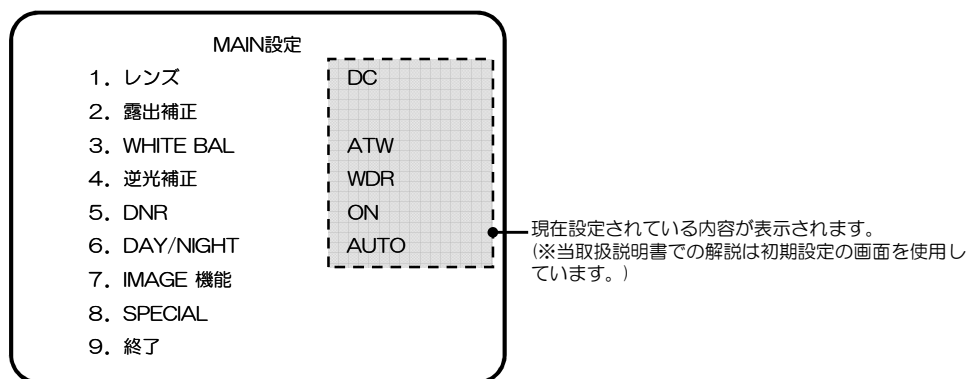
MAIN設定

1．レンズ DC

2．露出補正

3．WHITE BAL ATW

4．逆光補正 WDR

5．DNR ON

6．DAY/NIGHT AUTO

7．IMAGE 機能

8．SPECIAL

9．終了

現在設定されている内容が表示されます。
(※当取扱説明書での解説は初期設定の画面を使用しています。)